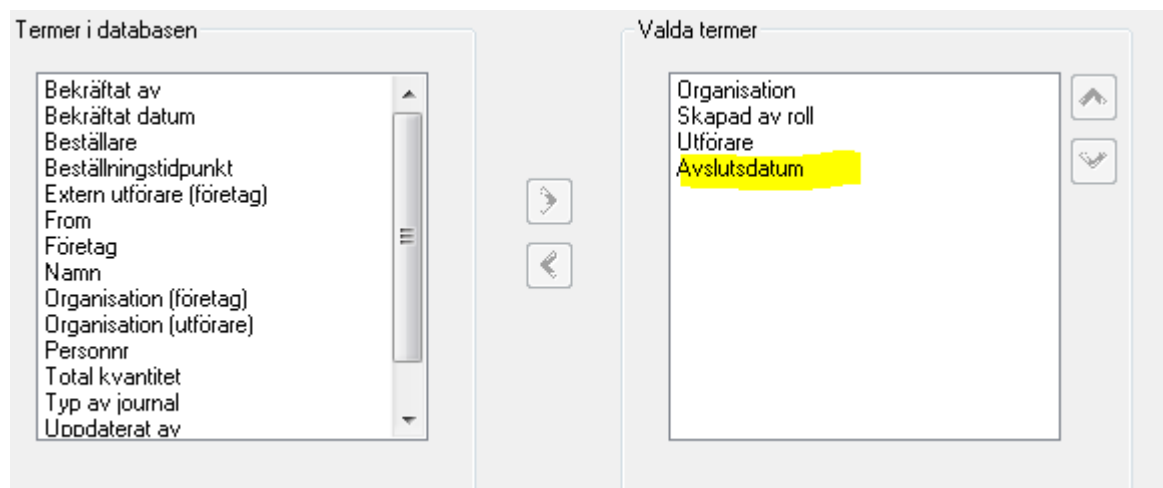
Termer i databasen

Bekräftat av
Bekräftat datum
Beställare
Beställningstidpunkt
Extern utförare (företag)
From
Företag
Namn
Organisation (företag)
Organisation (utförare)
Personnr
Total kvantitet
Typ av journal
Uppdaterat av

Valda termer

Organisation
Skapad av roll
Utförare
Avslutsdatum